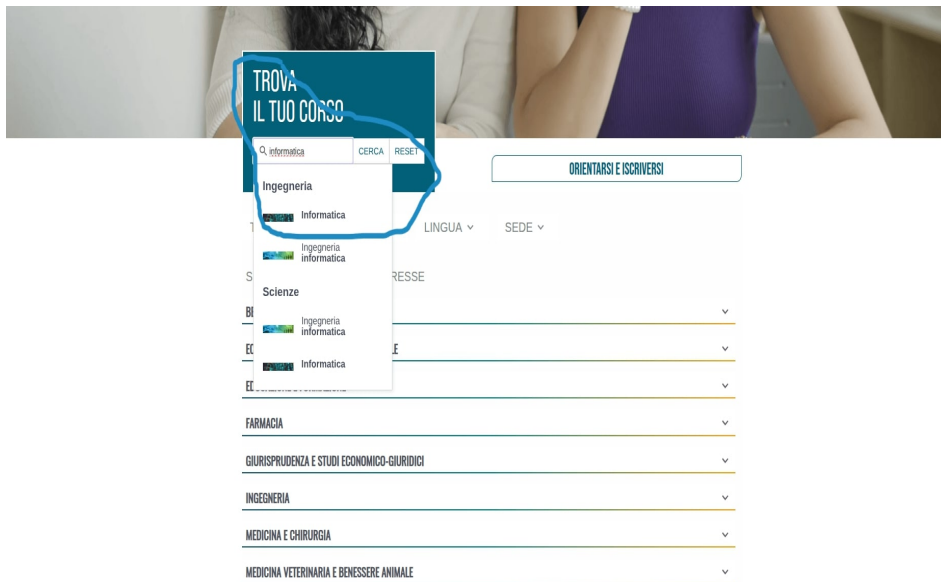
TROVA
IL TUO CORSO

informatica CERCA RESET

ORIENTARSI E ISCRIVERSI

Ingegneria
Informatica
Ingegneria informatica
Scienze
Ingegneria informatica
Informatica

T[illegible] LINGUA ⌄ SEDE ⌄

S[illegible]RESSE

B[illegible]

E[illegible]LE

E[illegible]

FARMACIA

GIURISPRUDENZA E STUDI ECONOMICO-GIURIDICI

INGEGNERIA

MEDICINA E CHIRURGIA

MEDICINA VETERINARIA E BENESSERE ANIMALE